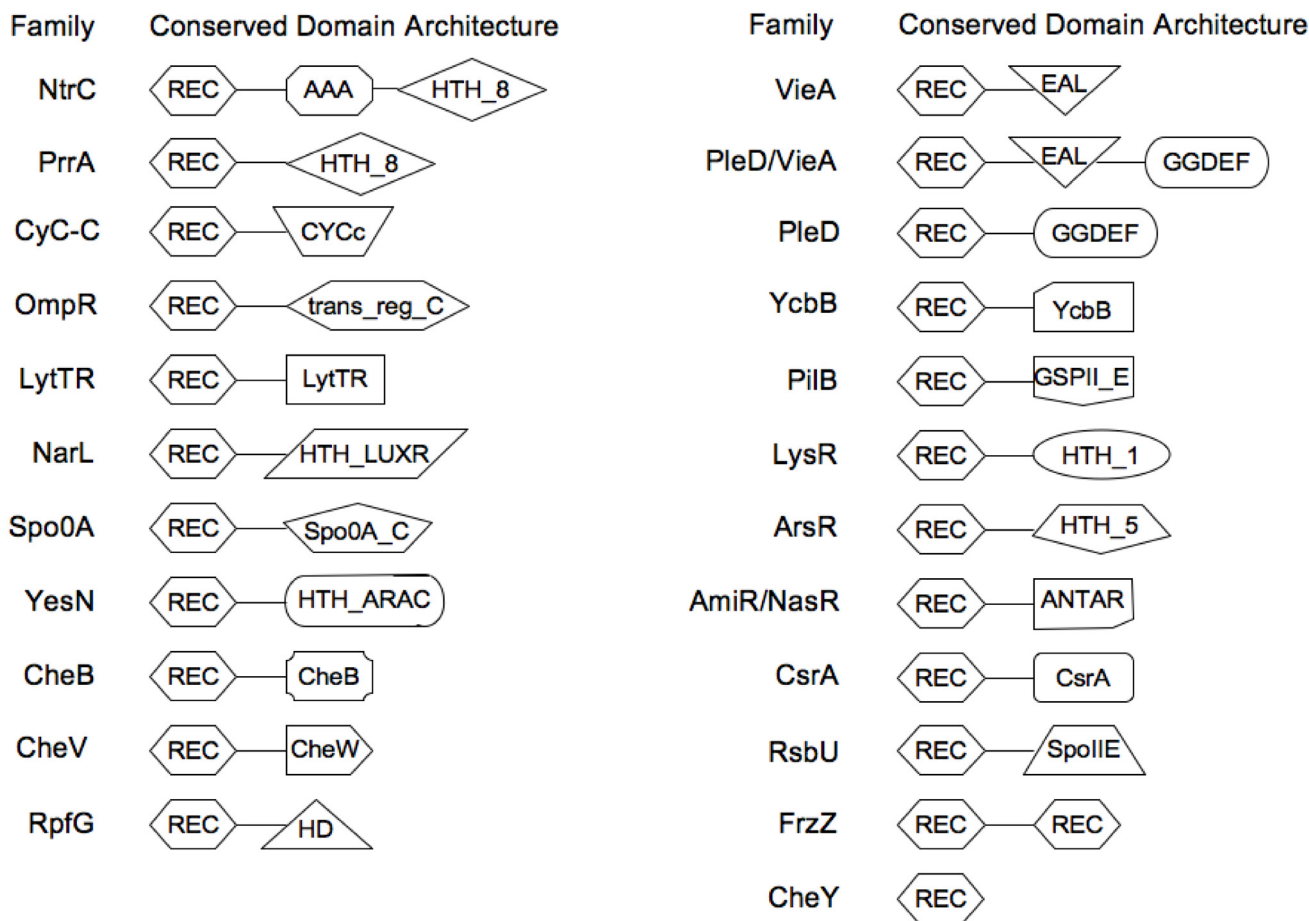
| Family | Conserved Domain Architecture |
|---|---|
| NtrC | REC AAA HTH_8 |
| PrrA | REC HTH_8 |
| CyC-C | REC CYCc |
| OmpR | REC trans_reg_C |
| LytTR | REC LytTR |
| NarL | REC HTH_LUXR |
| Spo0A | REC Spo0A_C |
| YesN | REC HTH_ARAC |
| CheB | REC CheB |
| CheV | REC CheW |
| RpfG | REC HD |

| Family | Conserved Domain Architecture |
|---|---|
| VieA | REC EAL |
| PleD/VieA | REC EAL GGDEF |
| PleD | REC GGDEF |
| YcbB | REC YcbB |
| PilB | REC GSPII_E |
| LysR | REC HTH_1 |
| ArsR | REC HTH_5 |
| AmiR/NasR | REC ANTAR |
| CsrA | REC CsrA |
| RsbU | REC SpoIIE |
| FrzZ | REC REC |
| CheY | REC |